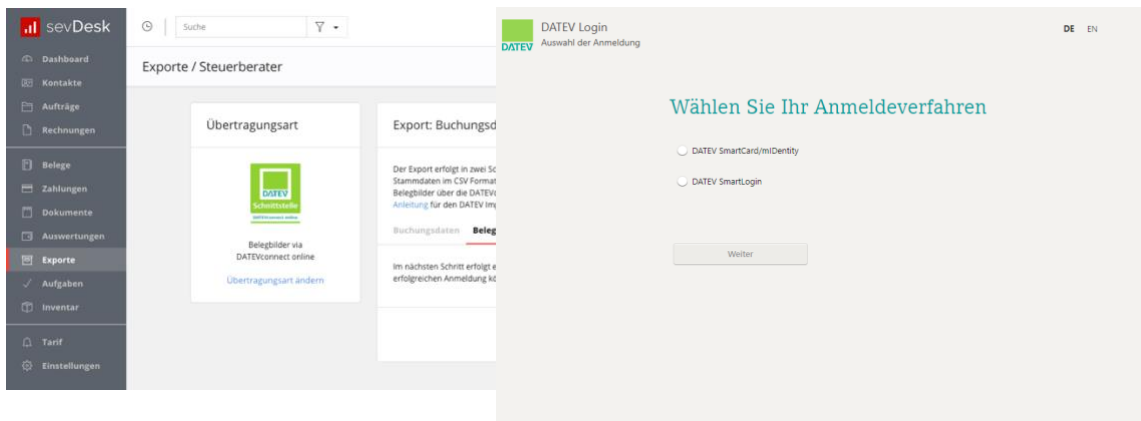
sevDesk

Suche

Dashboard
Kontakte
Aufträge
Rechnungen
Belege
Zahlungen
Dokumente
Auswertungen
Exporte
Aufgaben
Inventar
Tarif
Einstellungen

Exporte / Steuerberater

Übertragungsart

DATEV
Schnittstelle
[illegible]

Belegbilder via DATEVconnect online

Übertragungsart ändern

Export: Buchungsd

Der Export erfolgt in zwei Sc
Stammdaten im CSV Format
Belegbilder über die DATEV
Anleitung für den DATEV Im

Buchungsdaten Beleg

Im nächsten Schritt erfolgt e
erfolgreichen Anmeldung kö

DATEV

DATEV Login
Auswahl der Anmeldung

DE EN

Wählen Sie Ihr Anmeldeverfahren

DATEV SmartCard/mIDentity

DATEV SmartLogin

Weiter